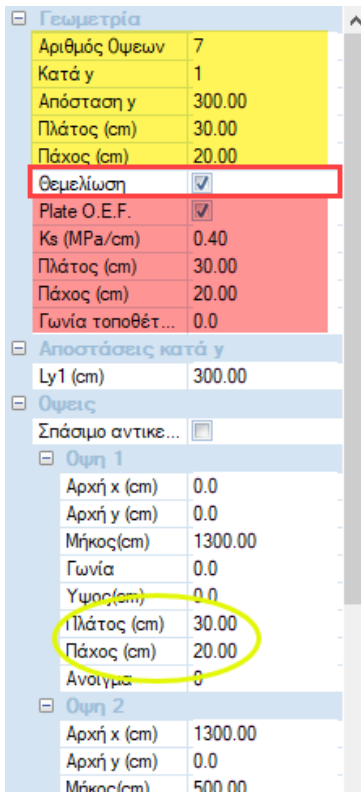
⊟ Γεωμετρία

| | |
|---|---|
| Αριθμός Οψεων | 7 |
| Κατά y | 1 |
| Απόσταση y | 300.00 |
| Πλάτος (cm) | 30.00 |
| Πάχος (cm) | 20.00 |
| Θεμελίωση | ☑ |
| Plate O.E.F. | ☑ |
| Ks (MPa/cm) | 0.40 |
| Πλάτος (cm) | 30.00 |
| Πάχος (cm) | 20.00 |
| Γωνία τοποθέτ... | 0.0 |

⊟ Αποστάσεις κατά y

| | |
|---|---|
| Ly1 (cm) | 300.00 |

⊟ Οψεις

| | |
|---|---|
| Σπάσιμο αντικε... | ☐ |

⊟ Οψη 1

| | |
|---|---|
| Αρχή x (cm) | 0.0 |
| Αρχή y (cm) | 0.0 |
| Μήκος(cm) | 1300.00 |
| Γωνία | 0.0 |
| Υψος(cm) | 0.0 |
| Πλάτος (cm) | 30.00 |
| Πάχος (cm) | 20.00 |
| Ανοιγμα | 0 |

⊟ Οψη 2

| | |
|---|---|
| Αρχή x (cm) | 1300.00 |
| Αρχή y (cm) | 0.0 |
| Μήκος(cm) | 500.00 |